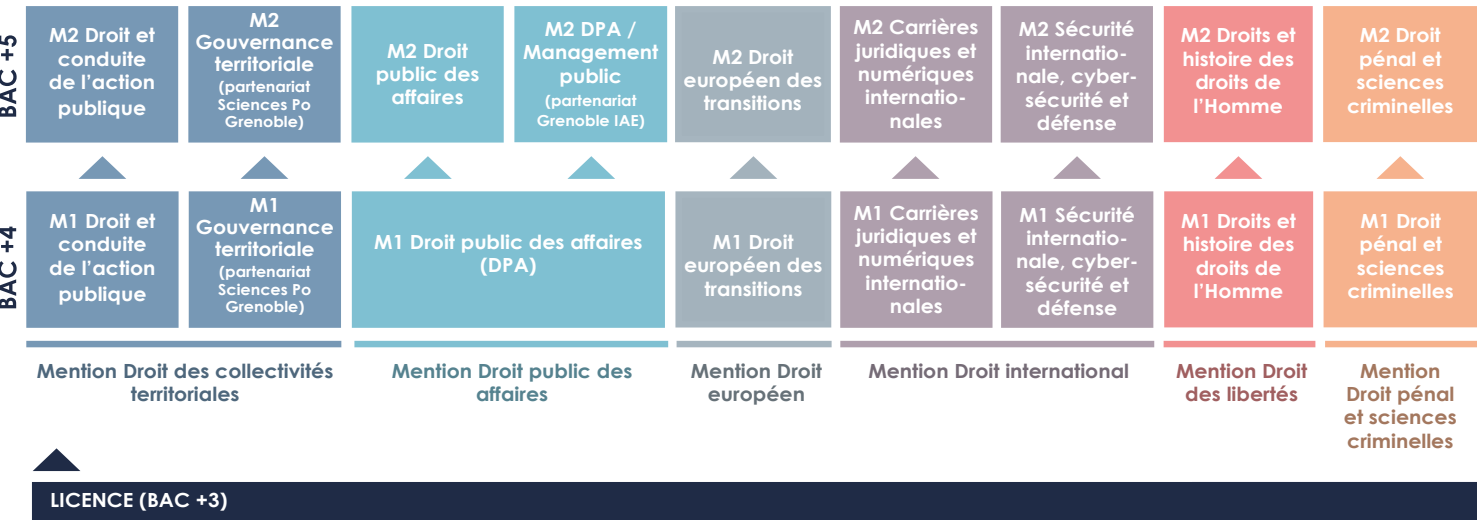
BAC +5

M2 Droit et conduite de l'action publique

M2 Gouvernance territoriale (partenariat Sciences Po Grenoble)

M2 Droit public des affaires

M2 DPA / Management public (partenariat Grenoble IAE)

M2 Droit européen des transitions

M2 Carrières juridiques et numériques internationales

M2 Sécurité internationale, cybersécurité et défense

M2 Droits et histoire des droits de l'Homme

M2 Droit pénal et sciences criminelles

BAC +4

M1 Droit et conduite de l'action publique

M1 Gouvernance territoriale (partenariat Sciences Po Grenoble)

M1 Droit public des affaires (DPA)

M1 Droit européen des transitions

M1 Carrières juridiques et numériques internationales

M1 Sécurité internationale, cybersécurité et défense

M1 Droits et histoire des droits de l'Homme

M1 Droit pénal et sciences criminelles

Mention Droit des collectivités territoriales

Mention Droit public des affaires

Mention Droit européen

Mention Droit international

Mention Droit des libertés

Mention Droit pénal et sciences criminelles

LICENCE (BAC +3)